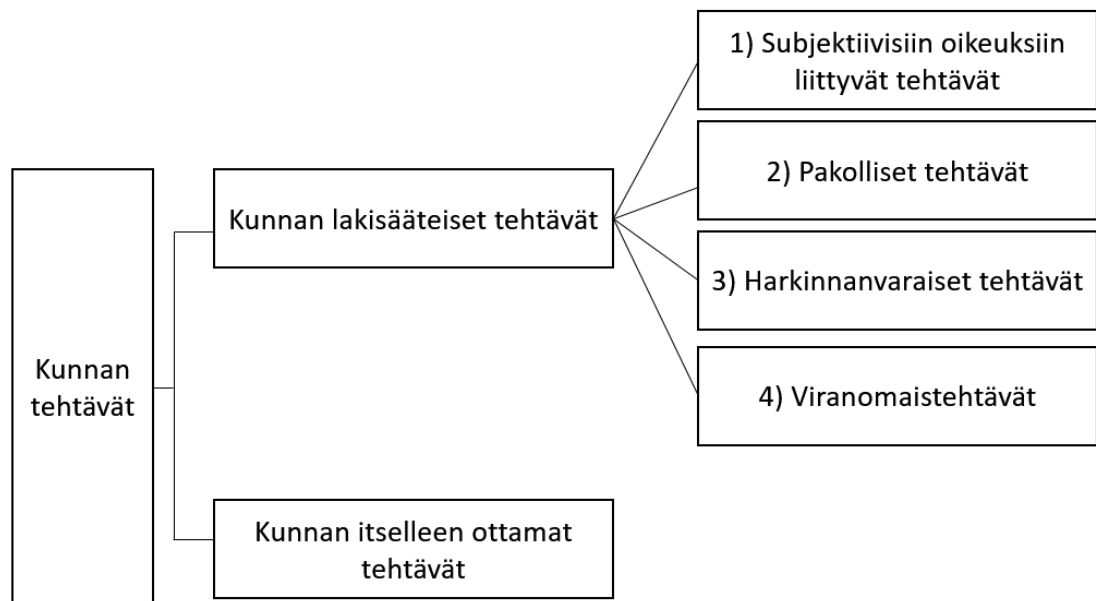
Kunnan tehtävät

Kunnan lakisääteiset tehtävät

1) Subjektiivisiin oikeuksiin liittyvät tehtävät

2) Pakolliset tehtävät

3) Harkinnanvaraiset tehtävät

4) Viranomaistehtävät

Kunnan itselleen ottamat tehtävät